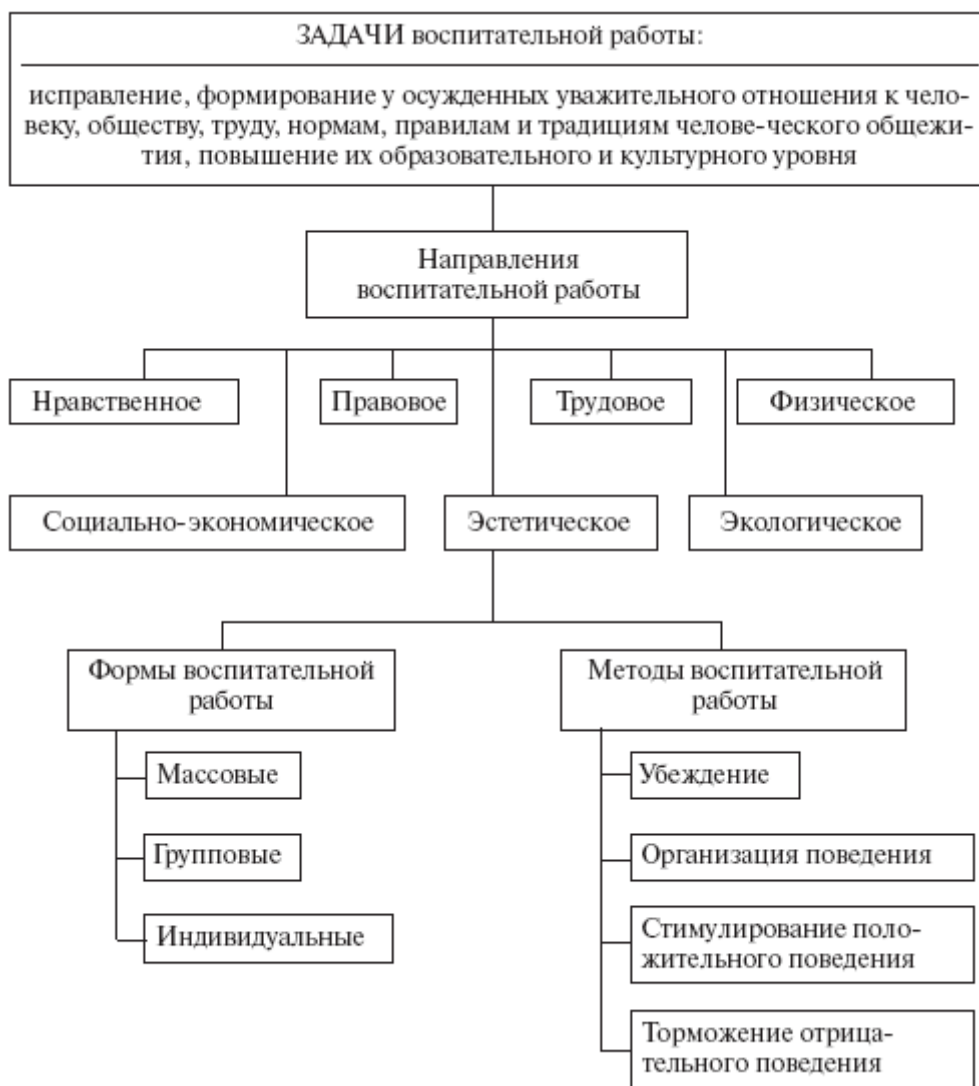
ЗАДАЧИ воспитательной работы:

исправление, формирование у осужденных уважительного отношения к человеку, обществу, труду, нормам, правилам и традициям челове-ческого общежития, повышение их образовательного и культурного уровня

Направления воспитательной работы

Нравственное

Правовое

Трудовое

Физическое

Социально-экономическое

Эстетическое

Экологическое

Формы воспитательной работы

Массовые

Групповые

Индивидуальные

Методы воспитательной работы

Убеждение

Организация поведения

Стимулирование положительного поведения

Торможение отрицательного поведения